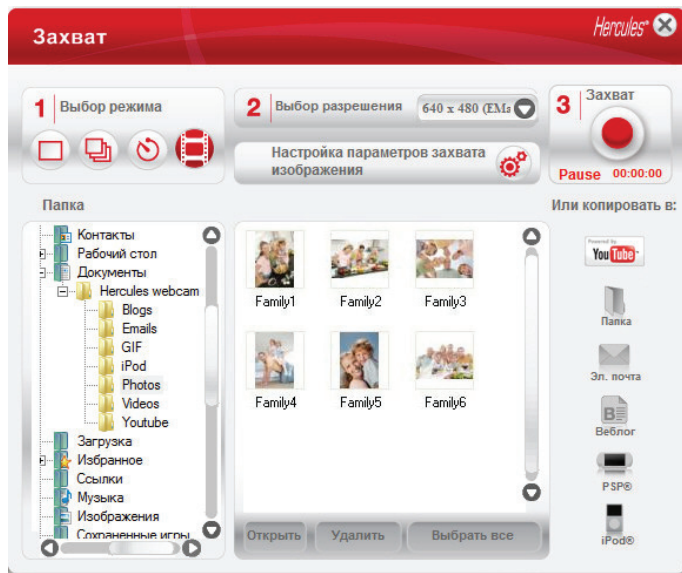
Захват

Hercules

1 Выбор режима

2 Выбор разрешения 640 x 480 (EMs

Настройка параметров захвата изображения

3 Захват

Pause 00:00:00

Папка

Или копировать в:

Контакты
Рабочий стол
Документы
Hercules webcam
Blogs
Emails
GIF
iPod
Photos
Videos
Youtube
Загрузка
Избранное
Ссылки
Музыка
Изображения
Сохраненные игры

Family1
Family2
Family3
Family4
Family5
Family6

Открыть
Удалить
Выбрать все

Powered by YouTube

Папка

Эл. почта

Веблог

PSP®

iPod®